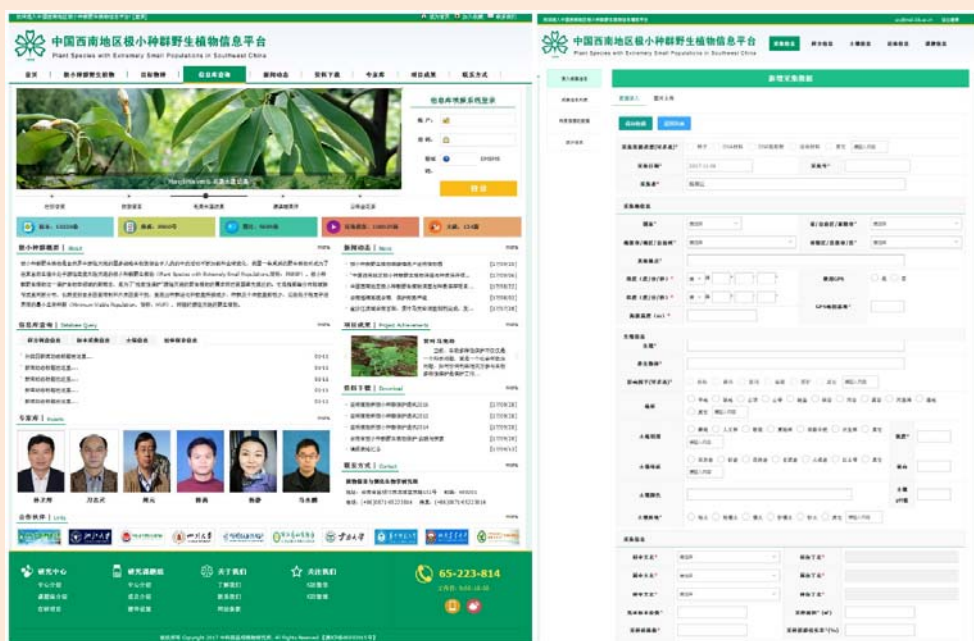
中国西南地区极小种群野生植物信息平台
Plant Species with Extremely Small Populations in Southwest China

首页 | 极小种群野生植物 | 目标物种 | 信息库查询 | 新闻动态 | 资料下载 | 专家库 | 项目成果 | 联系方式

信息库数据系统登录
帐户：
密码：
登录

极小种群概述 | About
more

新闻动态 | News
more

信息库查询 | Database Query
more

项目成果 | Project Achievements
more

资料下载 | Download
more

专家库 | Experts

联系方式 | Contact
more

友情链接 | Links

研究中心
研究课题组
关于我们
关注我们

65-223-814

中国西南地区极小种群野生植物信息平台
Plant Species with Extremely Small Populations in Southwest China

新增采集数据

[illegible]